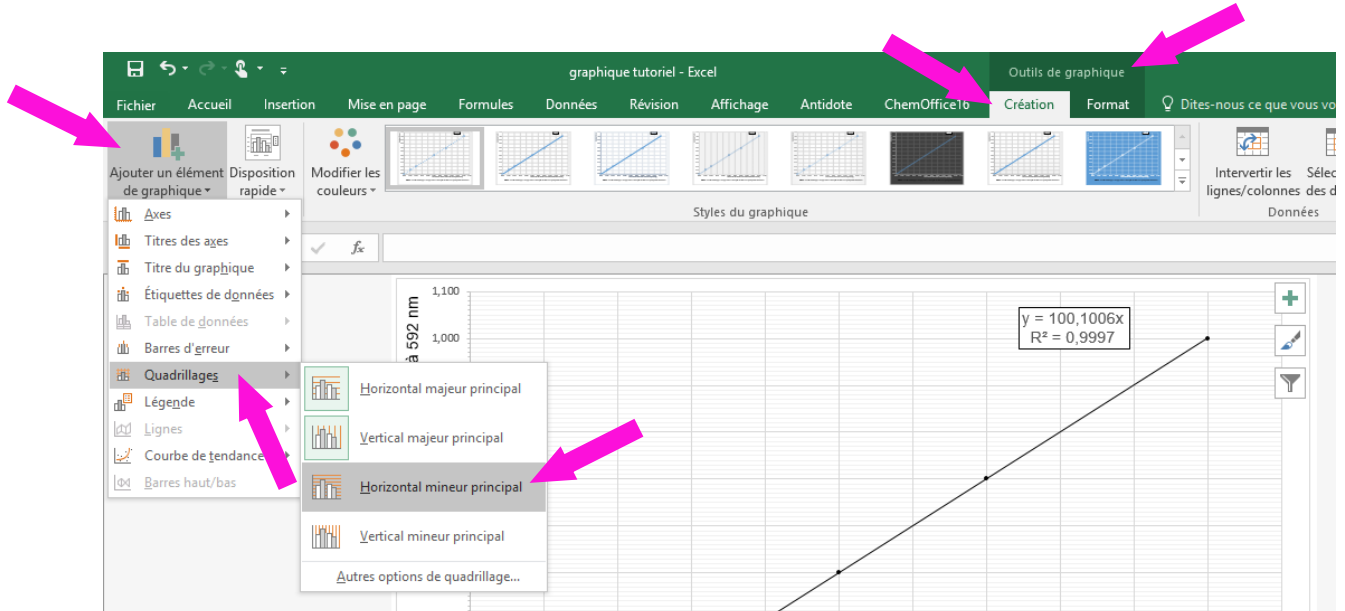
graphique tutoriel - Excel

Outils de graphique

Fichier Accueil Insertion Mise en page Formules Données Révision Affichage Antidote ChemOffice16 Création Format Dites-nous ce que vous vo

Ajouter un élément de graphique

Disposition rapide

Modifier les couleurs

Styles du graphique

Intervertir les lignes/colonnes

Sélec des d

Données

Axes
Titres des axes
Titre du graphique
Étiquettes de données
Table de données
Barres d'erreur
Quadrillages
Légende
Lignes
Courbe de tendance
Barres haut/bas

Horizontal majeur principal
Vertical majeur principal
Horizontal mineur principal
Vertical mineur principal
Autres options de quadrillage...

$f_x$

1,100
1,000
à 592 nm

y = 100,1006x
R² = 0,9997